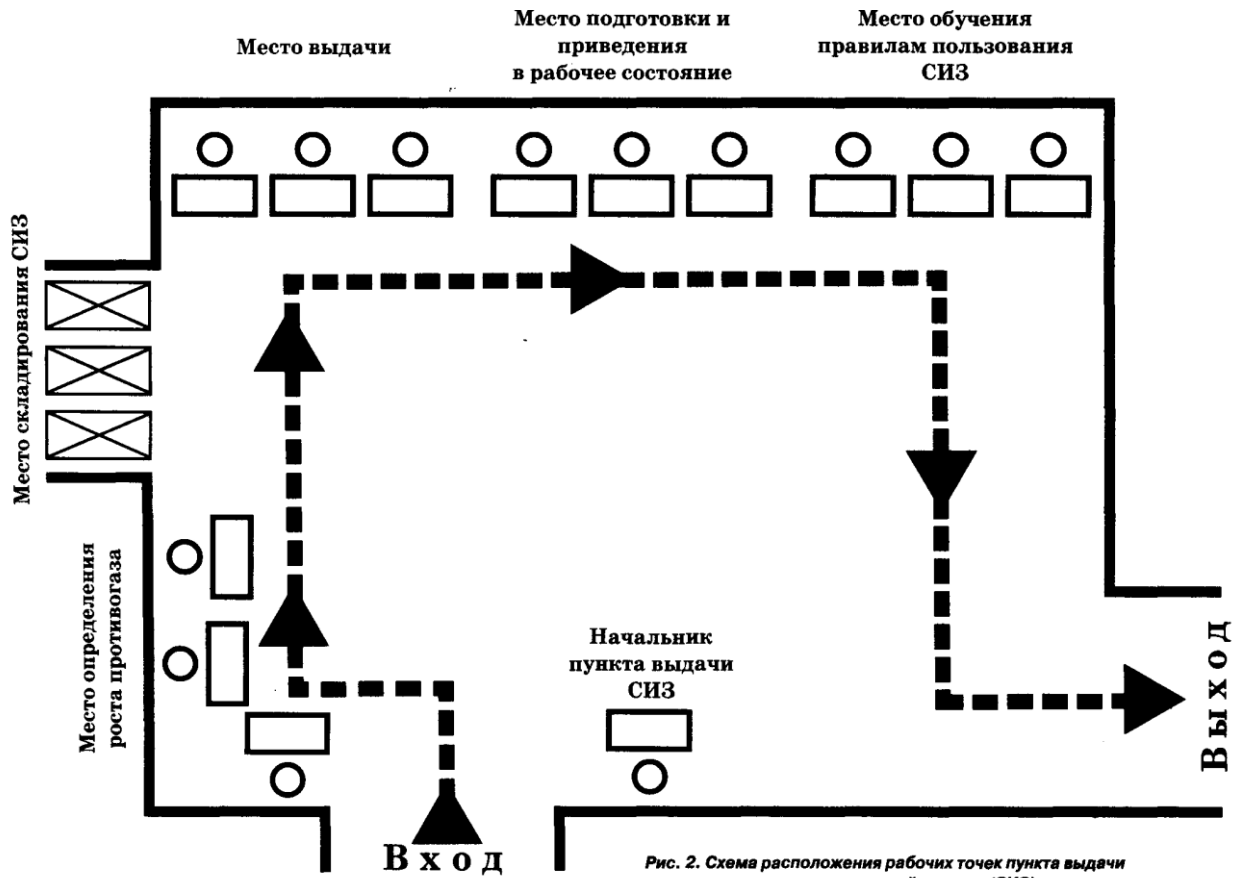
Место выдачи

Место подготовки и приведения в рабочее состояние

Место обучения правилам пользования СИЗ

Место складирования СИЗ

Место определения роста противогаза

Начальник пункта выдачи СИЗ

Выход

Вход

Рис. 2. Схема расположения рабочих точек пункта выдачи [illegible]